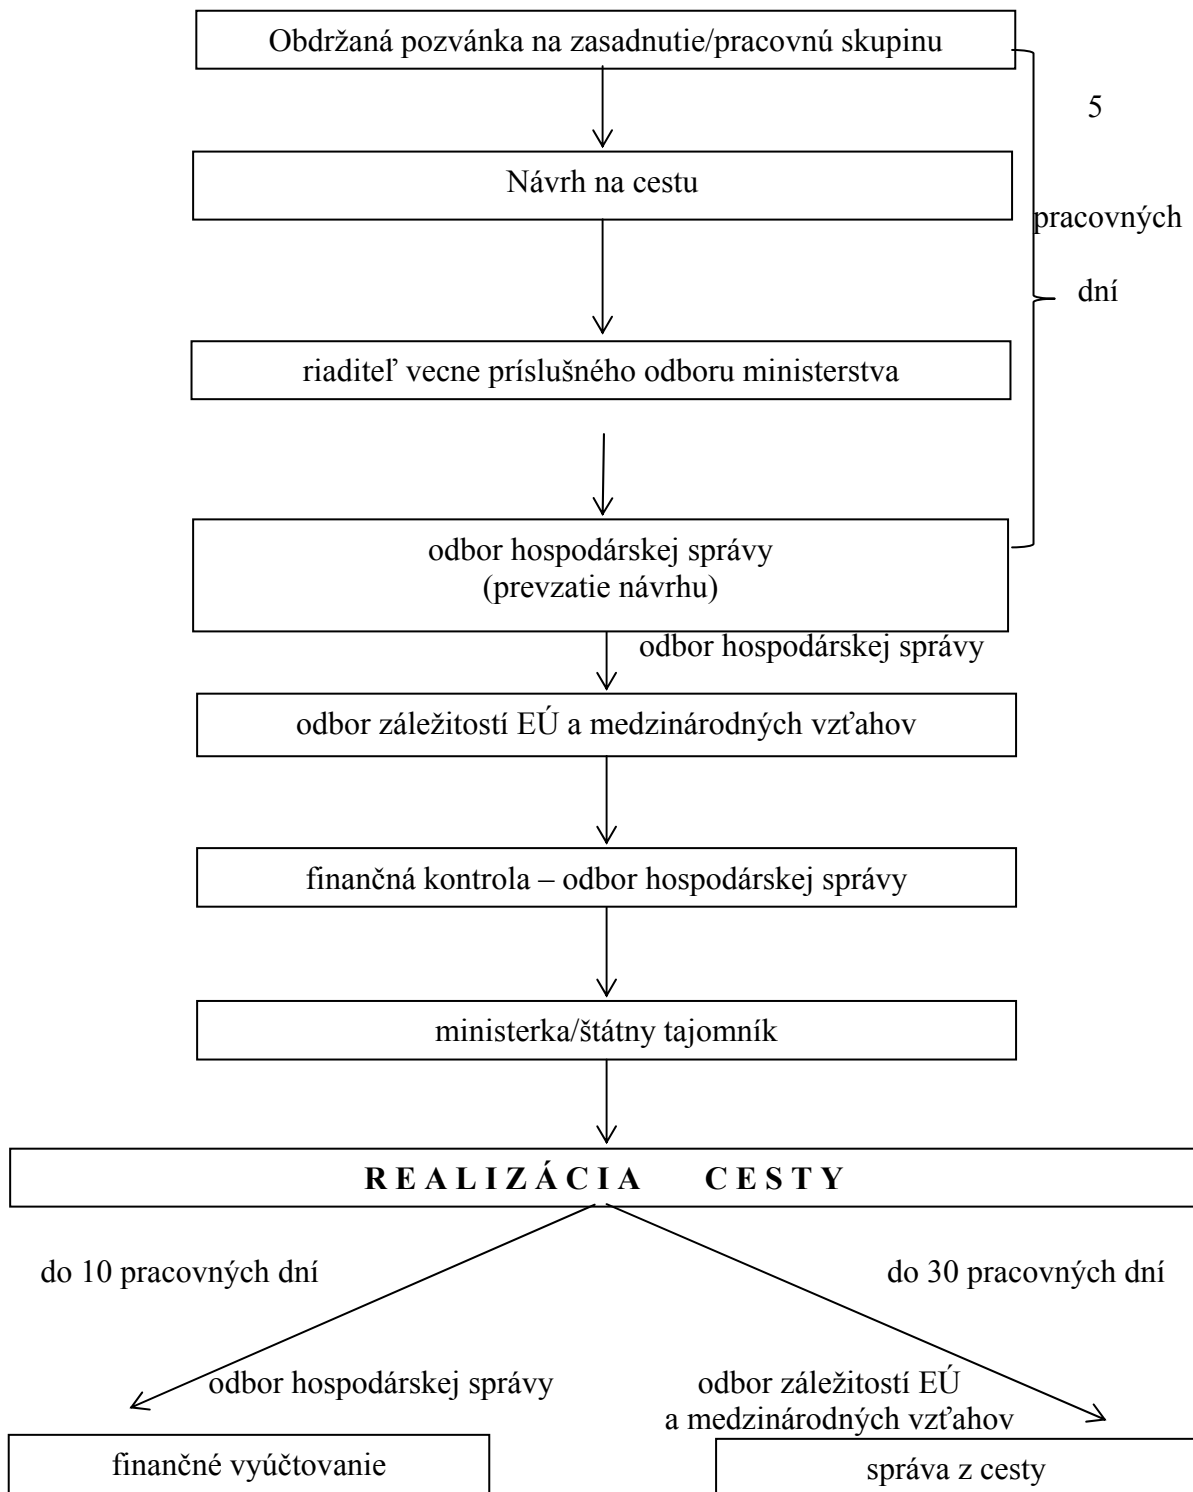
Obdržaná pozvánka na zasadnutie/pracovnú skupinu

5 pracovných dní

Návrh na cestu

riaditeľ vecne príslušného odboru ministerstva

odbor hospodárskej správy
(prevzatie návrhu)

odbor hospodárskej správy

odbor záležitostí EÚ a medzinárodných vzťahov

finančná kontrola – odbor hospodárskej správy

ministerka/štátny tajomník

R E A L I Z Á C I A C E S T Y

do 10 pracovných dní

do 30 pracovných dní

odbor hospodárskej správy

odbor záležitostí EÚ a medzinárodných vzťahov

finančné vyúčtovanie

správa z cesty